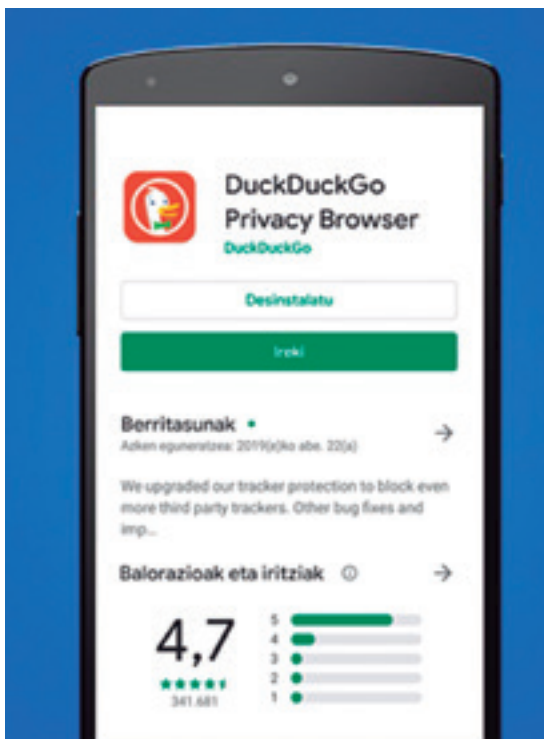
DuckDuckGo Privacy Browser
DuckDuckGo

Desinstalatu

Ireki

Berritasunak •
Azken eguneratzea: 2019(e)ko abe. 22(a)

We upgraded our tracker protection to block even more third party trackers. Other bug fixes and imp...

Balorazioak eta iritziak ⓘ

4,7
341.681

5
4
3
2
1